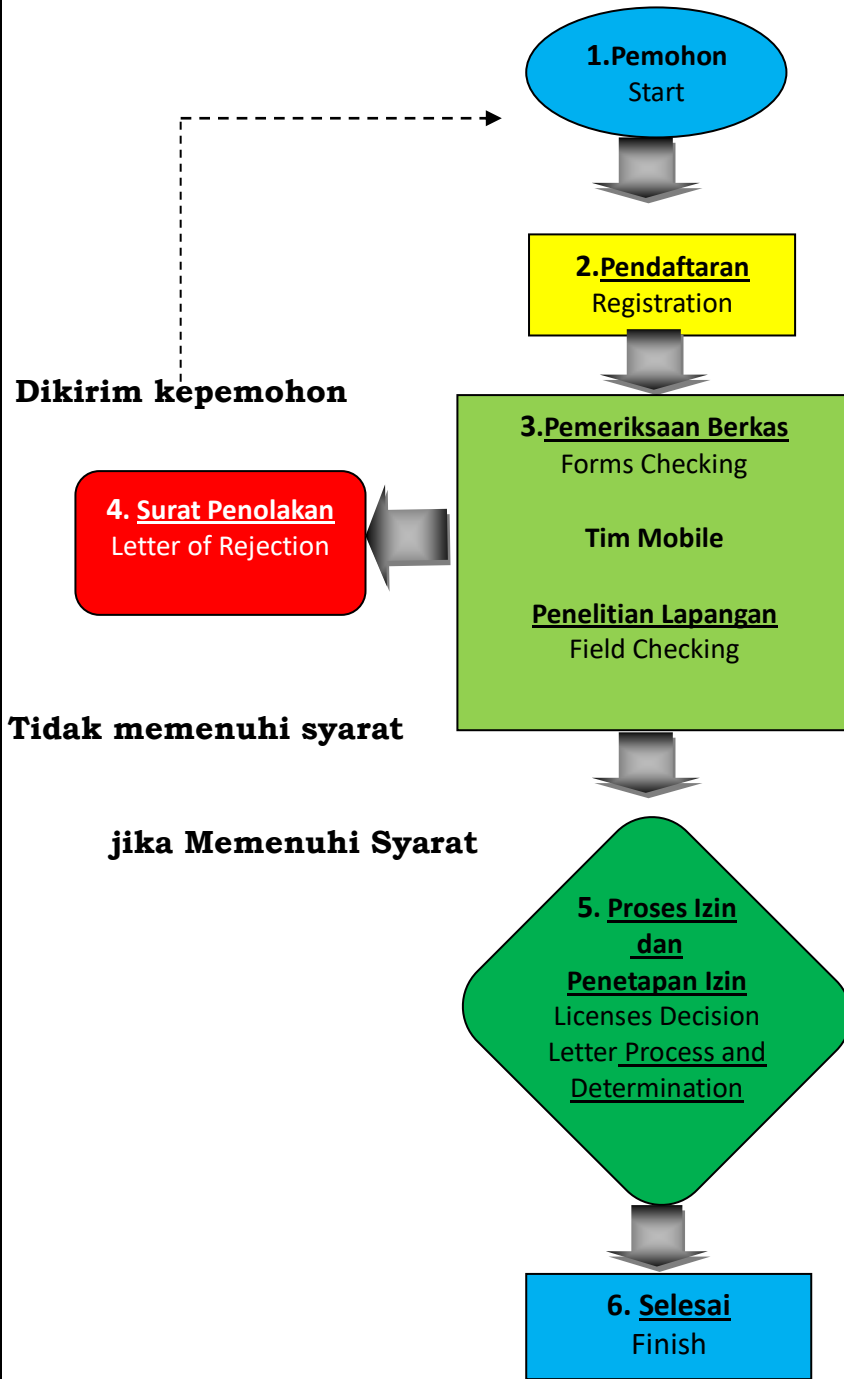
1.Pemohon
Start

2.Pendaftaran
Registration

Dikirim kepemohon

3.Pemeriksaan Berkas
Forms Checking

Tim Mobile

Penelitian Lapangan
Field Checking

4. Surat Penolakan
Letter of Rejection

Tidak memenuhi syarat

jika Memenuhi Syarat

5. Proses Izin dan Penetapan Izin
Licenses Decision Letter Process and Determination

6. Selesai
Finish